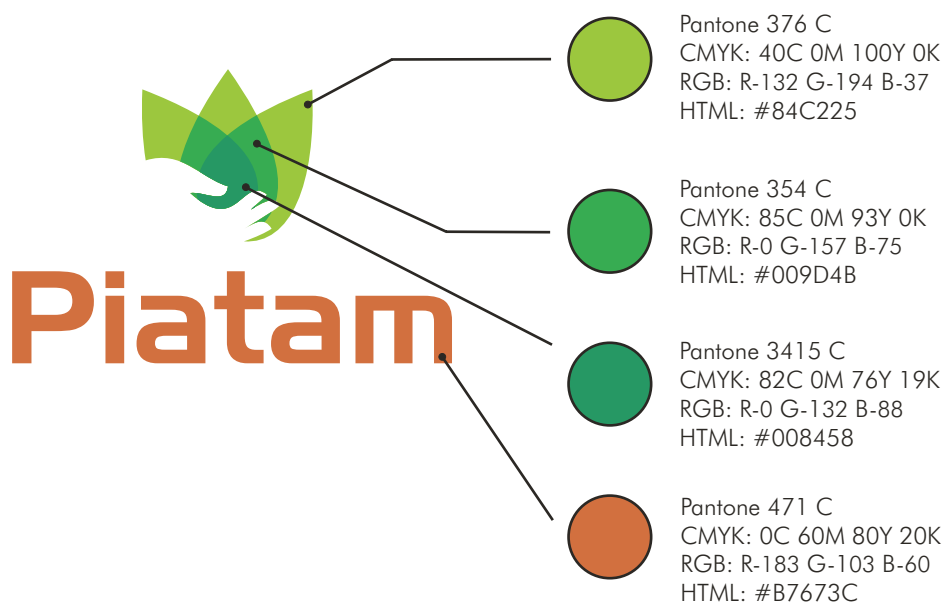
Piatam

Pantone 376 C
CMYK: 40C 0M 100Y 0K
RGB: R-132 G-194 B-37
HTML: #84C225

Pantone 354 C
CMYK: 85C 0M 93Y 0K
RGB: R-0 G-157 B-75
HTML: #009D4B

Pantone 3415 C
CMYK: 82C 0M 76Y 19K
RGB: R-0 G-132 B-88
HTML: #008458

Pantone 471 C
CMYK: 0C 60M 80Y 20K
RGB: R-183 G-103 B-60
HTML: #B7673C